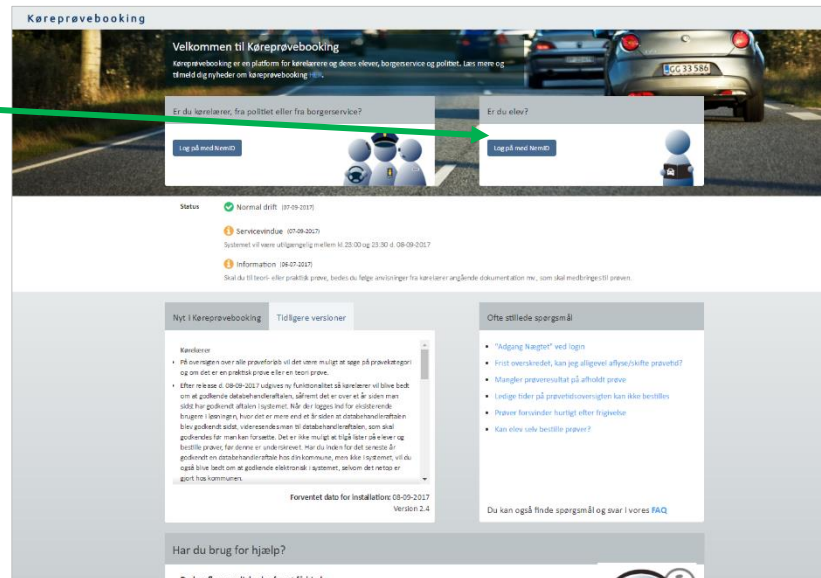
Køreprøvebooking

Velkommen til Køreprøvebooking

Køreprøvebooking er en platform for kørelærere og deres elever, borgerservice og politiet. Læs mere og tilmeld dig nyheder om køreprøvebooking her.

GG 33 586

Er du kørelærer, fra politiet eller fra borgerservice?

Log på med NemID

Er du elev?

Log på med NemID

Status

Normal drift (07-09-2017)

Servicevindue (07-09-2017)
Systemet vil være utilgængelig mellem kl. 23:00 og 23:30 d. 08-09-2017

Information (06-07-2017)
Skal du til teori- eller praktisk prøve, bedes du følge anvisninger fra kørelærer angående dokumentation mv., som skal medbringes til prøven.

Nyt i Køreprøvebooking

Tidligere versioner

Kørelærer
• På oversigten over alle prøveforløb vil det være muligt at søge på prøvekategori og om det er en praktisk prøve eller en teori prøve.
• Efter release d. 08-09-2017 udgives ny funktionalitet så kørelærer vil blive bedt om at godkende databehandleraftalen, såfremt det er over et år siden man sidst har godkendt aftalen i systemet. Når der logges ind for eksisterende brugere i løsningen, hvor det er mere end et år siden at databehandleraftalen blev godkendt sidst, videresendes man til databehandleraftalen, som skal godkendes før man kan forsætte. Det er ikke muligt at tilgå lister på elever og bestille prøver, før denne er underskrevet. Har du inden for det seneste år godkendt en databehandleraftale hos din kommune, men ikke i systemet, vil du også blive bedt om at godkende elektronisk i systemet, selvom det netop er gjort hos kommunen.

Forventet dato for installation: 08-09-2017
Version 2.4

Ofte stillede spørgsmål

• "Adgang Nægtet" ved login
• Frist overskredet, kan jeg alligevel aflyse/skifte prøvetid?
• Mangler prøveresultat på afholdt prøve
• Ledige tider på prøvetidsoversigten kan ikke bestilles
• Prøver forsvinder hurtigt efter frigivelse
• Kan elev selv bestille prøver?

Du kan også finde spørgsmål og svar i vores FAQ

Har du brug for hjælp?